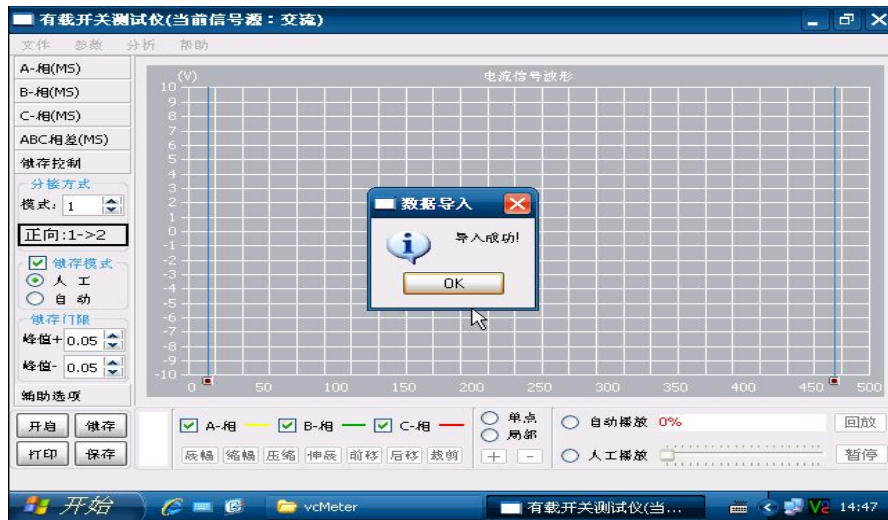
有载开关测试仪(当前信号源：交流)

文件 参数 分析 帮助

A-相(MS)
B-相(MS)
C-相(MS)
ABC相差(MS)
锁存控制
分接方式
模式: 1
正向:1->2
锁存模式
人 工
自 动
锁存门限
峰值+ 0.05
峰值- 0.05
辅助选项

开启 锁存
打印 保存

(V)
电流信号波形
10
9
8
7
6
5
4
3
2
1
0
-1
-2
-3
-4
-5
-6
-7
-8
-9
-10
0 50 100 150 200 250 300 350 400 450 500

数据导入
导入成功!
OK

A-相 B-相 C-相
展幅 缩幅 压缩 伸展 前移 后移 裁剪
单点
局部
+ -
自动播放 0%
人工播放
回放
暂停

开始
vcMeter
有载开关测试仪(当...
14:47